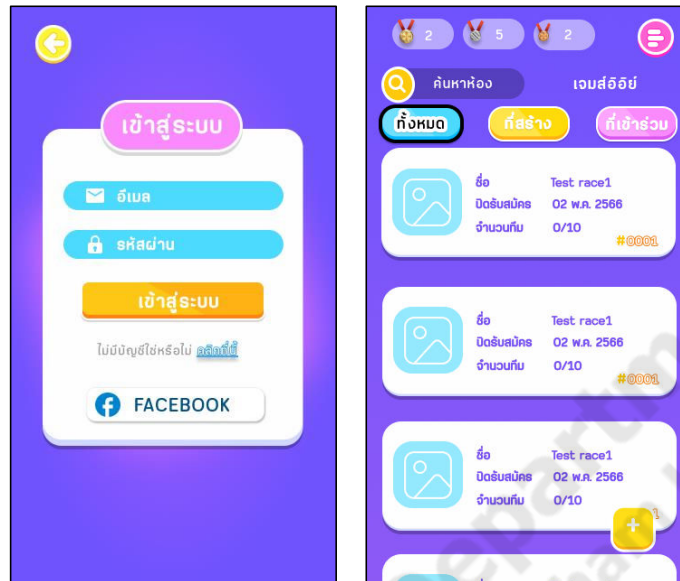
เข้าสู่ระบบ

อีเมล

รหัสผ่าน

เข้าสู่ระบบ

ไม่มีบัญชีใช่หรือไม่ คลิกที่นี่

FACEBOOK

2 5 2

ค้นหาห้อง

เจมส์อิอิย์

ทั้งหมด

ที่สร้าง

ที่เข้าร่วม

ชื่อ Test race1
ปิดรับสมัคร 02 พ.ศ. 2566
จำนวนทีม 0/10
#0001

ชื่อ Test race1
ปิดรับสมัคร 02 พ.ศ. 2566
จำนวนทีม 0/10
#0001

ชื่อ Test race1
ปิดรับสมัคร 02 พ.ศ. 2566
จำนวนทีม 0/10

+